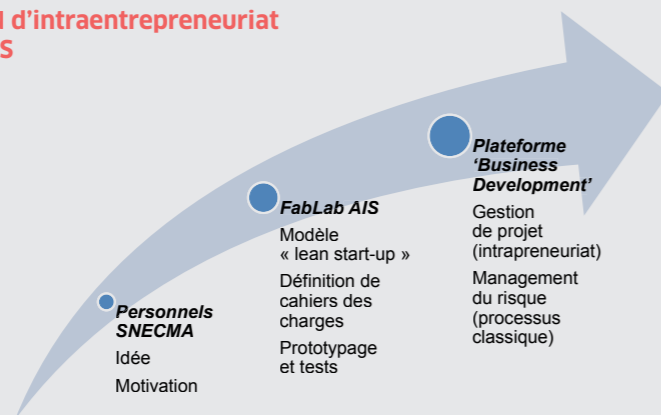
l d'intraentrepreneuriat
S

Personnels SNECMA
Idée
Motivation

FabLab AIS
Modèle « lean start-up »
Définition de cahiers des charges
Prototypage et tests

Plateforme 'Business Development'
Gestion de projet (intrapreneuriat)
Management du risque (processus classique)